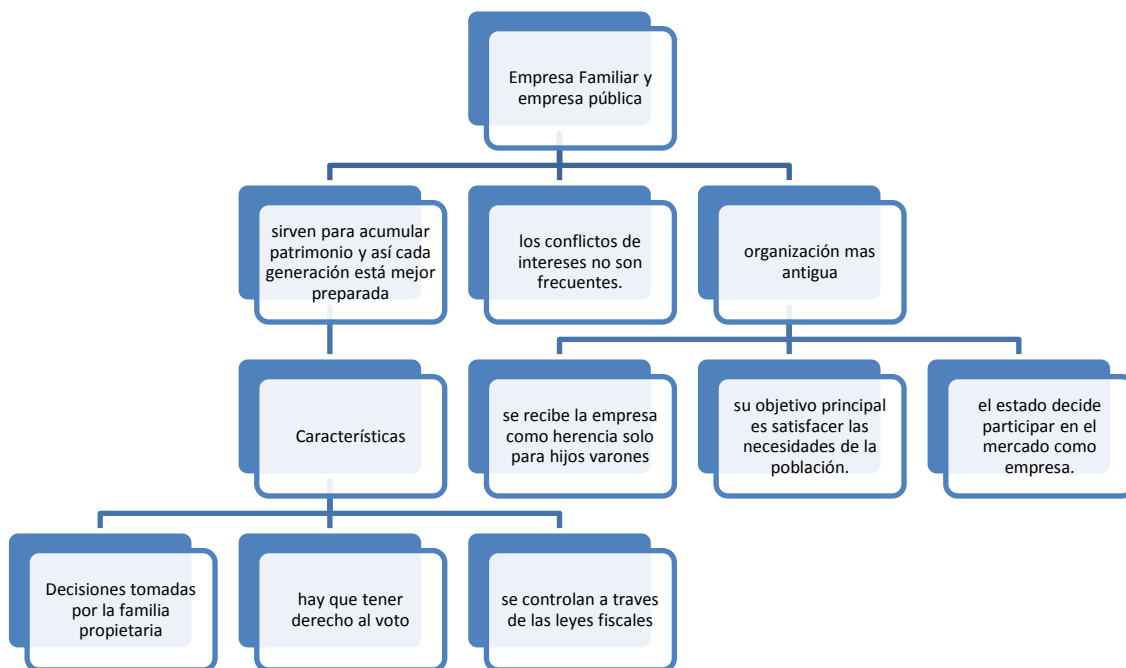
Empresa Familiar y empresa pública

sirven para acumular patrimonio y así cada generación está mejor preparada

los conflictos de intereses no son frecuentes.

organización mas antigua

Características

se recibe la empresa como herencia solo para hijos varones

su objetivo principal es satisfacer las necesidades de la población.

el estado decide participar en el mercado como empresa.

Decisiones tomadas por la familia propietaria

hay que tener derecho al voto

se controlan a traves de las leyes fiscales